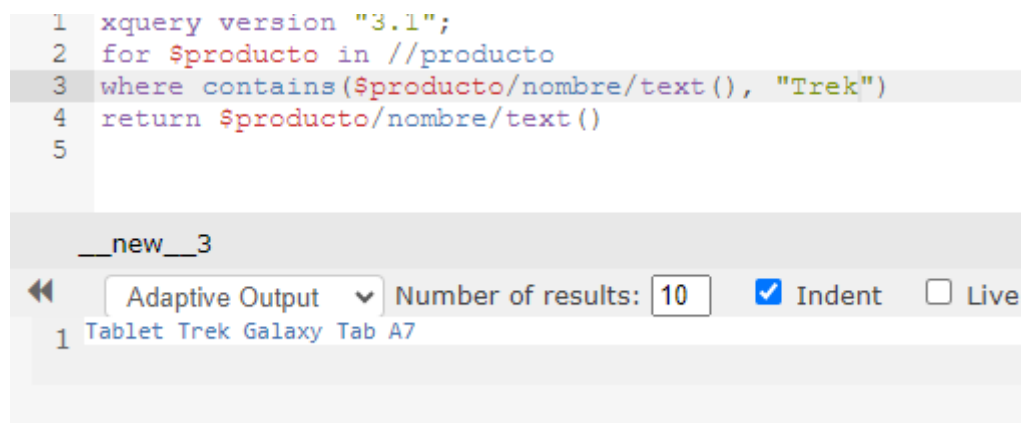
1 xquery version "3.1";
2 for $producto in //producto
3 where contains($producto/nombre/text(), "Trek")
4 return $producto/nombre/text()
5

__new__3

Adaptive Output Number of results: 10 Indent Live

1 Tablet Trek Galaxy Tab A7